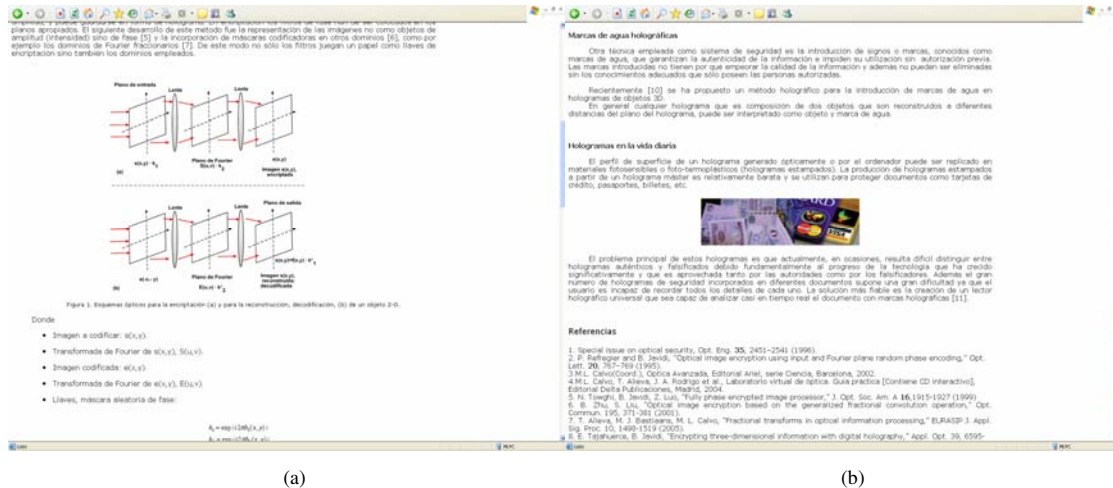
amplitud, y puede guardarse en forma de holograma. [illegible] planos apropiados. El siguiente desarrollo de este método fue la representación de las imágenes no como objetos de amplitud (intensidad) sino de fase [5] y la incorporación de máscaras codificadoras en otros dominios [6], como por ejemplo los dominios de Fourier fraccionarios [7]. De este modo no sólo los filtros juegan un papel como llaves de encriptación sino también los dominios empleados.

Plano de entrada

Lente

Lente

s(x,y) · $k_1$

Plano de Fourier S(u,v) · $k_2$

Imagen e(x,y)

(a)

Lente

Lente

Plano de salida

e(x,y)·$k'_2$

Plano de Fourier E(u,v) · $k'_1$

Imagen s(x,y), reconstruida decodificada

(b)

Figura 1. Esquemas ópticos para la encriptación (a) y para la reconstrucción, decodificación, (b) de un objeto 2-D.

Donde

- Imagen a codificar: s(x,y).
- Transformada de Fourier de s(x,y), S(u,v).
- Imagen codificada: e(x,y).
- Transformada de Fourier de e(x,y), E(u,v).
- Llaves, máscara aleatoria de fase:

$k_1 = \exp(i2\pi\theta_1(x,y))$
$k_2 = \exp(i2\pi\theta_2(u,v))$

Marcas de agua holográficas

Otra técnica empleada como sistema de seguridad es la introducción de signos o marcas, conocidos como marcas de agua, que garantizan la autenticidad de la información e impiden su utilización sin autorización previa. Las marcas introducidas no tienen por que empeorar la calidad de la información y además no pueden ser eliminadas sin los conocimientos adecuados que sólo poseen las personas autorizadas.

Recientemente [10] se ha propuesto un método holográfico para la introducción de marcas de agua en hologramas de objetos 3D.

En general cualquier holograma que es composición de dos objetos que son reconstruidos a diferentes distancias del plano del holograma, puede ser interpretado como objeto y marca de agua.

Hologramas en la vida diaria

El perfil de superficie de un holograma generado ópticamente o por el ordenador puede ser replicado en materiales fotosensibles o foto-termoplásticos (hologramas estampados). La producción de hologramas estampados a partir de un holograma máster es relativamente barata y se utilizan para proteger documentos como tarjetas de crédito, pasaportes, billetes, etc.

El problema principal de estos hologramas es que actualmente, en ocasiones, resulta difícil distinguir entre hologramas auténticos y falsificados debido fundamentalmente al progreso de la tecnología que ha crecido significativamente y que es aprovechada tanto por las autoridades como por los falsificadores. Además el gran número de hologramas de seguridad incorporados en diferentes documentos supone una gran dificultad ya que el usuario es incapaz de recordar todos los detalles de cada uno. La solución más fiable es la creación de un lector holográfico universal que sea capaz de analizar casi en tiempo real el documento con marcas holográficas [11].

Referencias

1. Special issue on optical security, Opt. Eng. 35, 2451–2541 (1996).
2. P. Refregier and B. Javidi, "Optical image encryption using input and Fourier plane random phase encoding," Opt. Lett. 20, 767–769 (1995).
3. M.L. Calvo(Coord.), Óptica Avanzada, Editorial Ariel, serie Ciencia, Barcelona, 2002.
4. M.L. Calvo, T. Alieva, J. A. Rodrigo et al., Laboratorio virtual de óptica. Guía práctica [Contiene CD interactivo], Editorial Delta Publicaciones, Madrid, 2004.
5. N. Towghi, B. Javidi, Z. Luo, "Fully phase encrypted image processor," J. Opt. Soc. Am. A 16,1915-1927 (1999)
6. B. Zhu, S. Liu, "Optical image encryption based on the generalized fractional convolution operation," Opt. Commun. 195, 371-381 (2001).
7. T. Alieva, M. J. Bastiaans, M. L. Calvo, "Fractional transforms in optical information processing," EURASIP J. Appl. Sig. Proc. 10, 1498-1519 (2005).
8. E. Tajahuerce, B. Javidi, "Encrypting three-dimensional information with digital holography," Appl. Opt. 39, 6595-

(a)

(b)